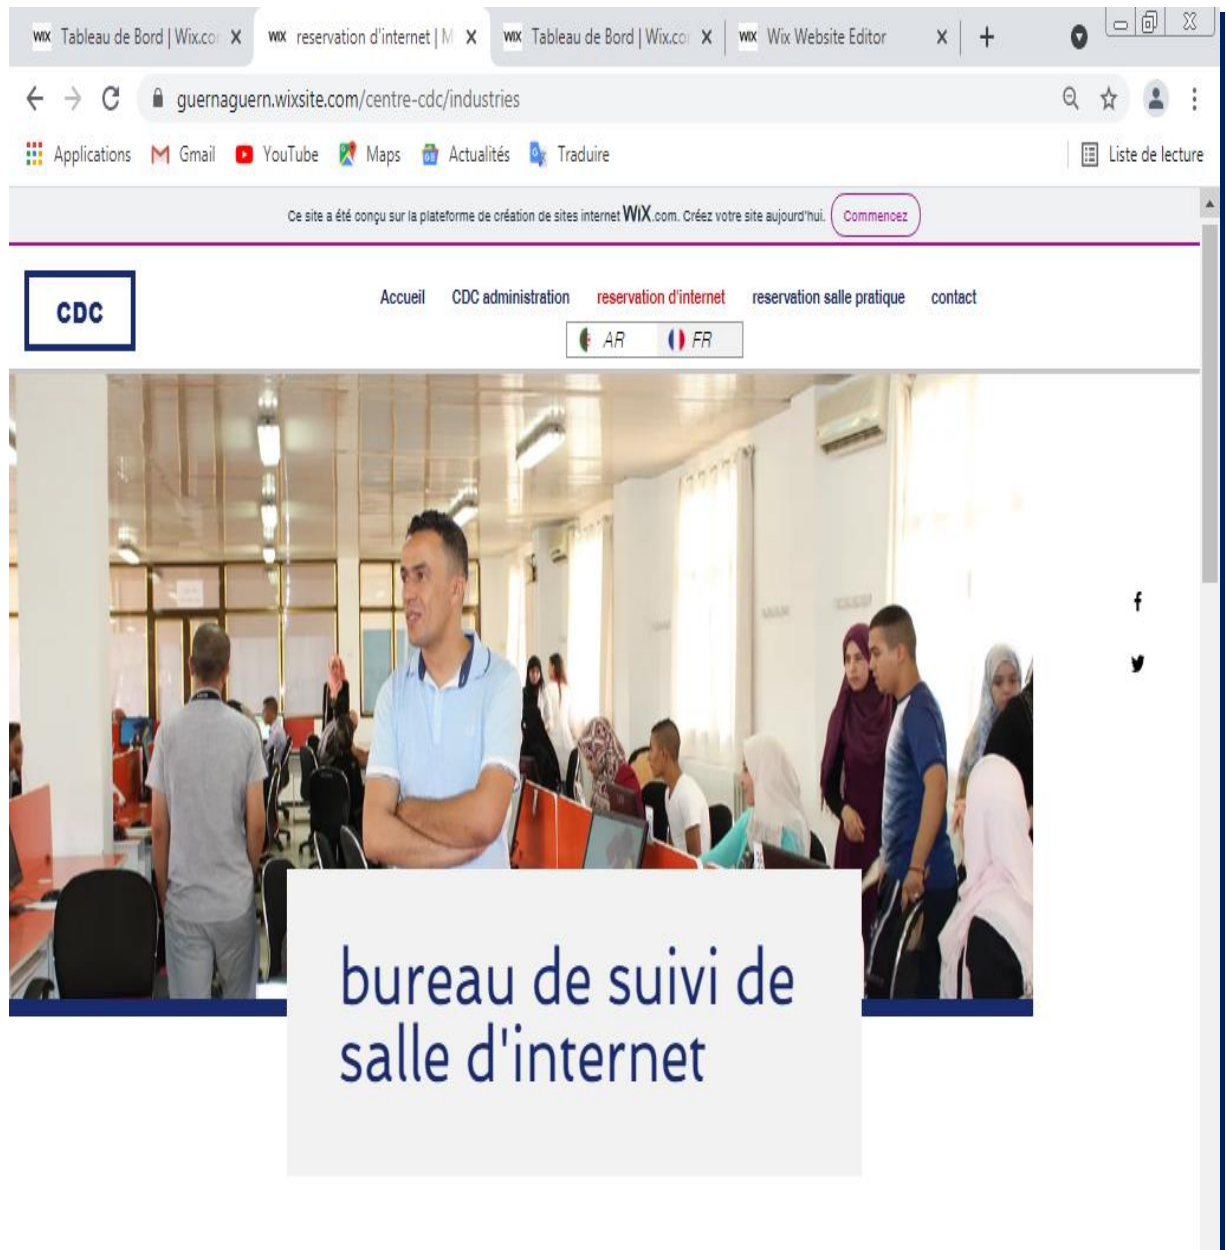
Tableau de Bord | Wix.co X
reservation d'internet | M X
Tableau de Bord | Wix.co X
Wix Website Editor X
+

guernaguern.wixsite.com/centre-cdc/industries

Applications Gmail YouTube Maps Actualités Traduire
Liste de lecture

Ce site a été conçu sur la plateforme de création de sites internet WIX.com. Créez votre site aujourd'hui. Commencez

CDC

Accueil CDC administration reservation d'internet reservation salle pratique contact

AR FR

bureau de suivi de salle d'internet